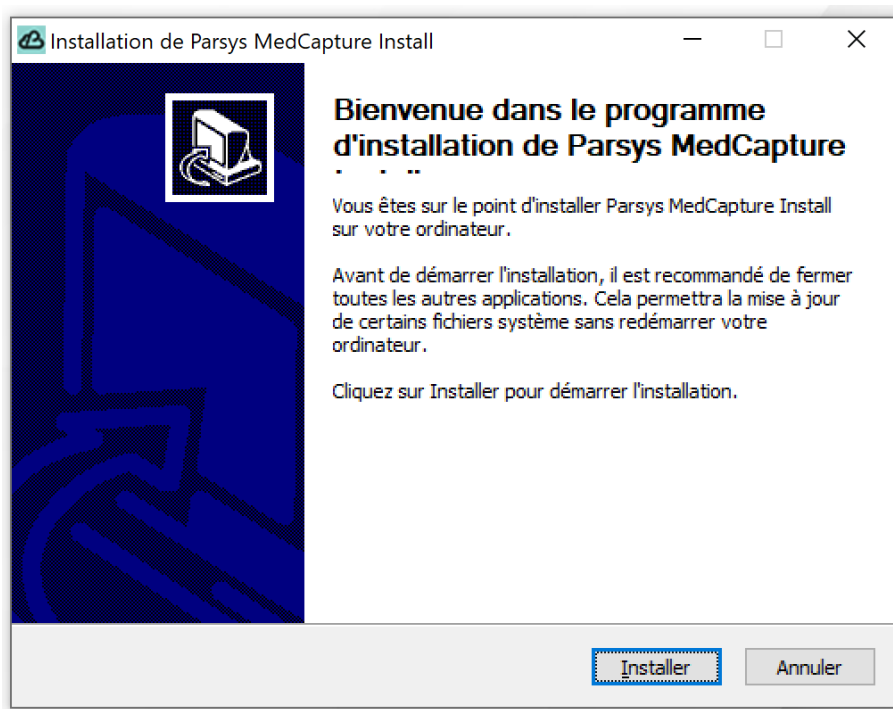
Installation de Parsys MedCapture Install

Bienvenue dans le programme d'installation de Parsys MedCapture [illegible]

Vous êtes sur le point d'installer Parsys MedCapture Install sur votre ordinateur.

Avant de démarrer l'installation, il est recommandé de fermer toutes les autres applications. Cela permettra la mise à jour de certains fichiers système sans redémarrer votre ordinateur.

Cliquez sur Installer pour démarrer l'installation.

Installer Annuler